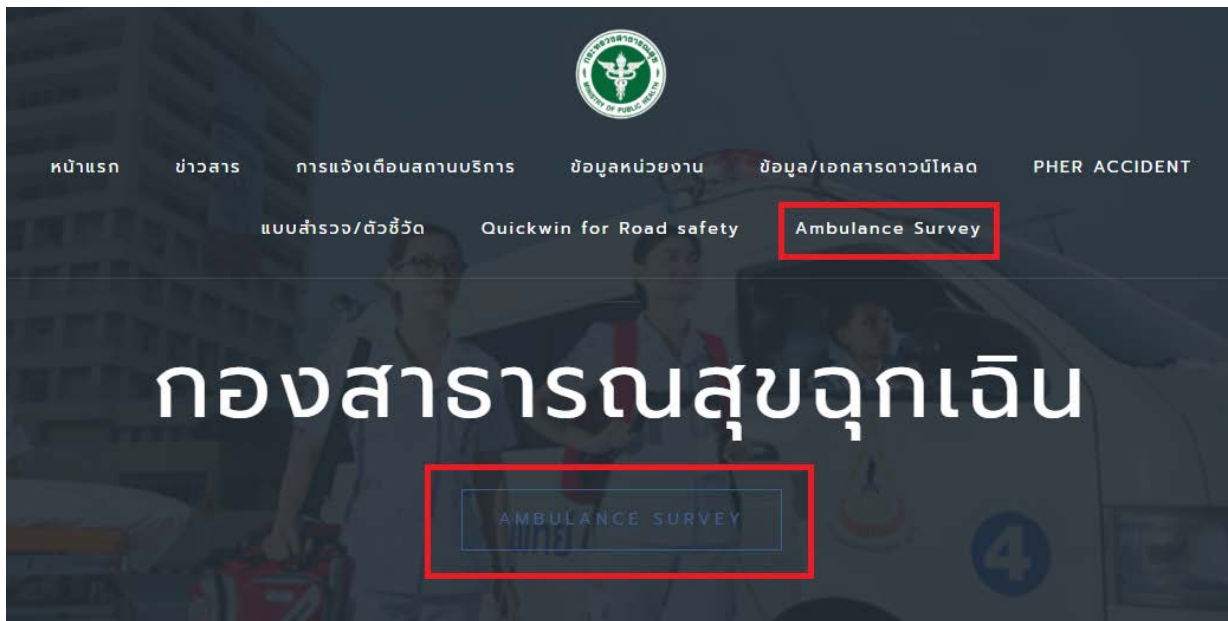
กระทรวงสาธารณสุข
MINISTRY OF PUBLIC HEALTH

หน้าแรก ข่าวสาร การแจ้งเตือนสถานบริการ ข้อมูลหน่วยงาน ข้อมูล/เอกสารดาวน์โหลด PHER ACCIDENT

แบบสำรวจ/ตัวชี้วัด Quickwin for Road safety Ambulance Survey

กองสาธารณสุขฉุกเฉิน

AMBULANCE SURVEY

แพทย์

4